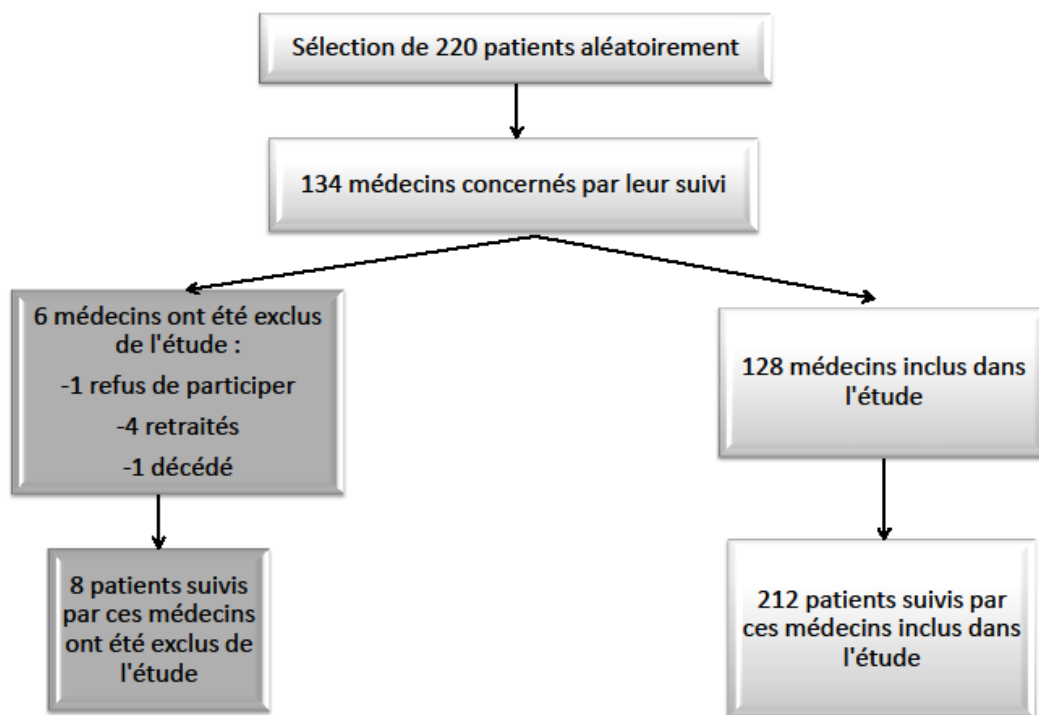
Sélection de 220 patients aléatoirement

134 médecins concernés par leur suivi

6 médecins ont été exclus de l'étude :
-1 refus de participer
-4 retraités
-1 décédé

8 patients suivis par ces médecins ont été exclus de l'étude

128 médecins inclus dans l'étude

212 patients suivis par ces médecins inclus dans l'étude